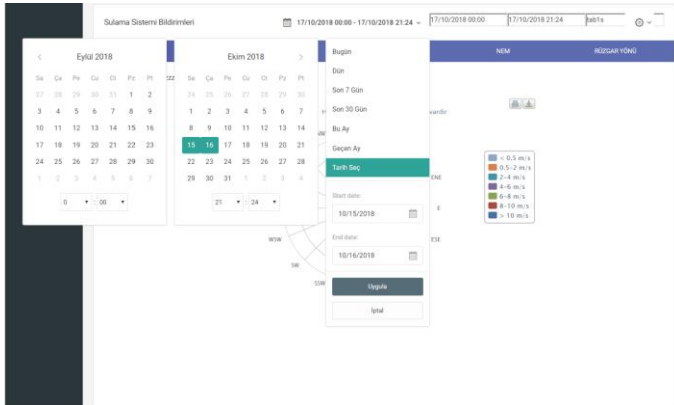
Sulama Sistemi Bildirimleri

17/10/2018 00:00 - 17/10/2018 21:24

17/10/2018 00:00

17/10/2018 21:24

tab1s

Eylül 2018

| Sa | Ça | Pe | Cu | Ct | Pz | Pt |
|---|---|---|---|---|---|---|
| 27 | 28 | 29 | 30 | 31 | 1 | 2 |
| 3 | 4 | 5 | 6 | 7 | 8 | 9 |
| 10 | 11 | 12 | 13 | 14 | 15 | 16 |
| 17 | 18 | 19 | 20 | 21 | 22 | 23 |
| 24 | 25 | 26 | 27 | 28 | 29 | 30 |
| 1 | 2 | 3 | 4 | 5 | 6 | 7 |

0 : 00

Ekim 2018

| Sa | Ça | Pe | Cu | Ct | Pz | Pt |
|---|---|---|---|---|---|---|
| 24 | 25 | 26 | 27 | 28 | 29 | 30 |
| 1 | 2 | 3 | 4 | 5 | 6 | 7 |
| 8 | 9 | 10 | 11 | 12 | 13 | 14 |
| 15 | 16 | 17 | 18 | 19 | 20 | 21 |
| 22 | 23 | 24 | 25 | 26 | 27 | 28 |
| 29 | 30 | 31 | 1 | 2 | 3 | 4 |

21 : 24

Bugün
Dün
Son 7 Gün
Son 30 Gün
Bu Ay
Geçen Ay
Tarih Seç

Start date:
10/15/2018

End date:
10/16/2018

Uygula
İptal

NEM

RÜZGAR YÖNÜ

vardır

< 0.5 m/s
0.5-2 m/s
2-4 m/s
4-6 m/s
6-8 m/s
8-10 m/s
> 10 m/s

ENE
E
ESE
WSW
SW
SSW